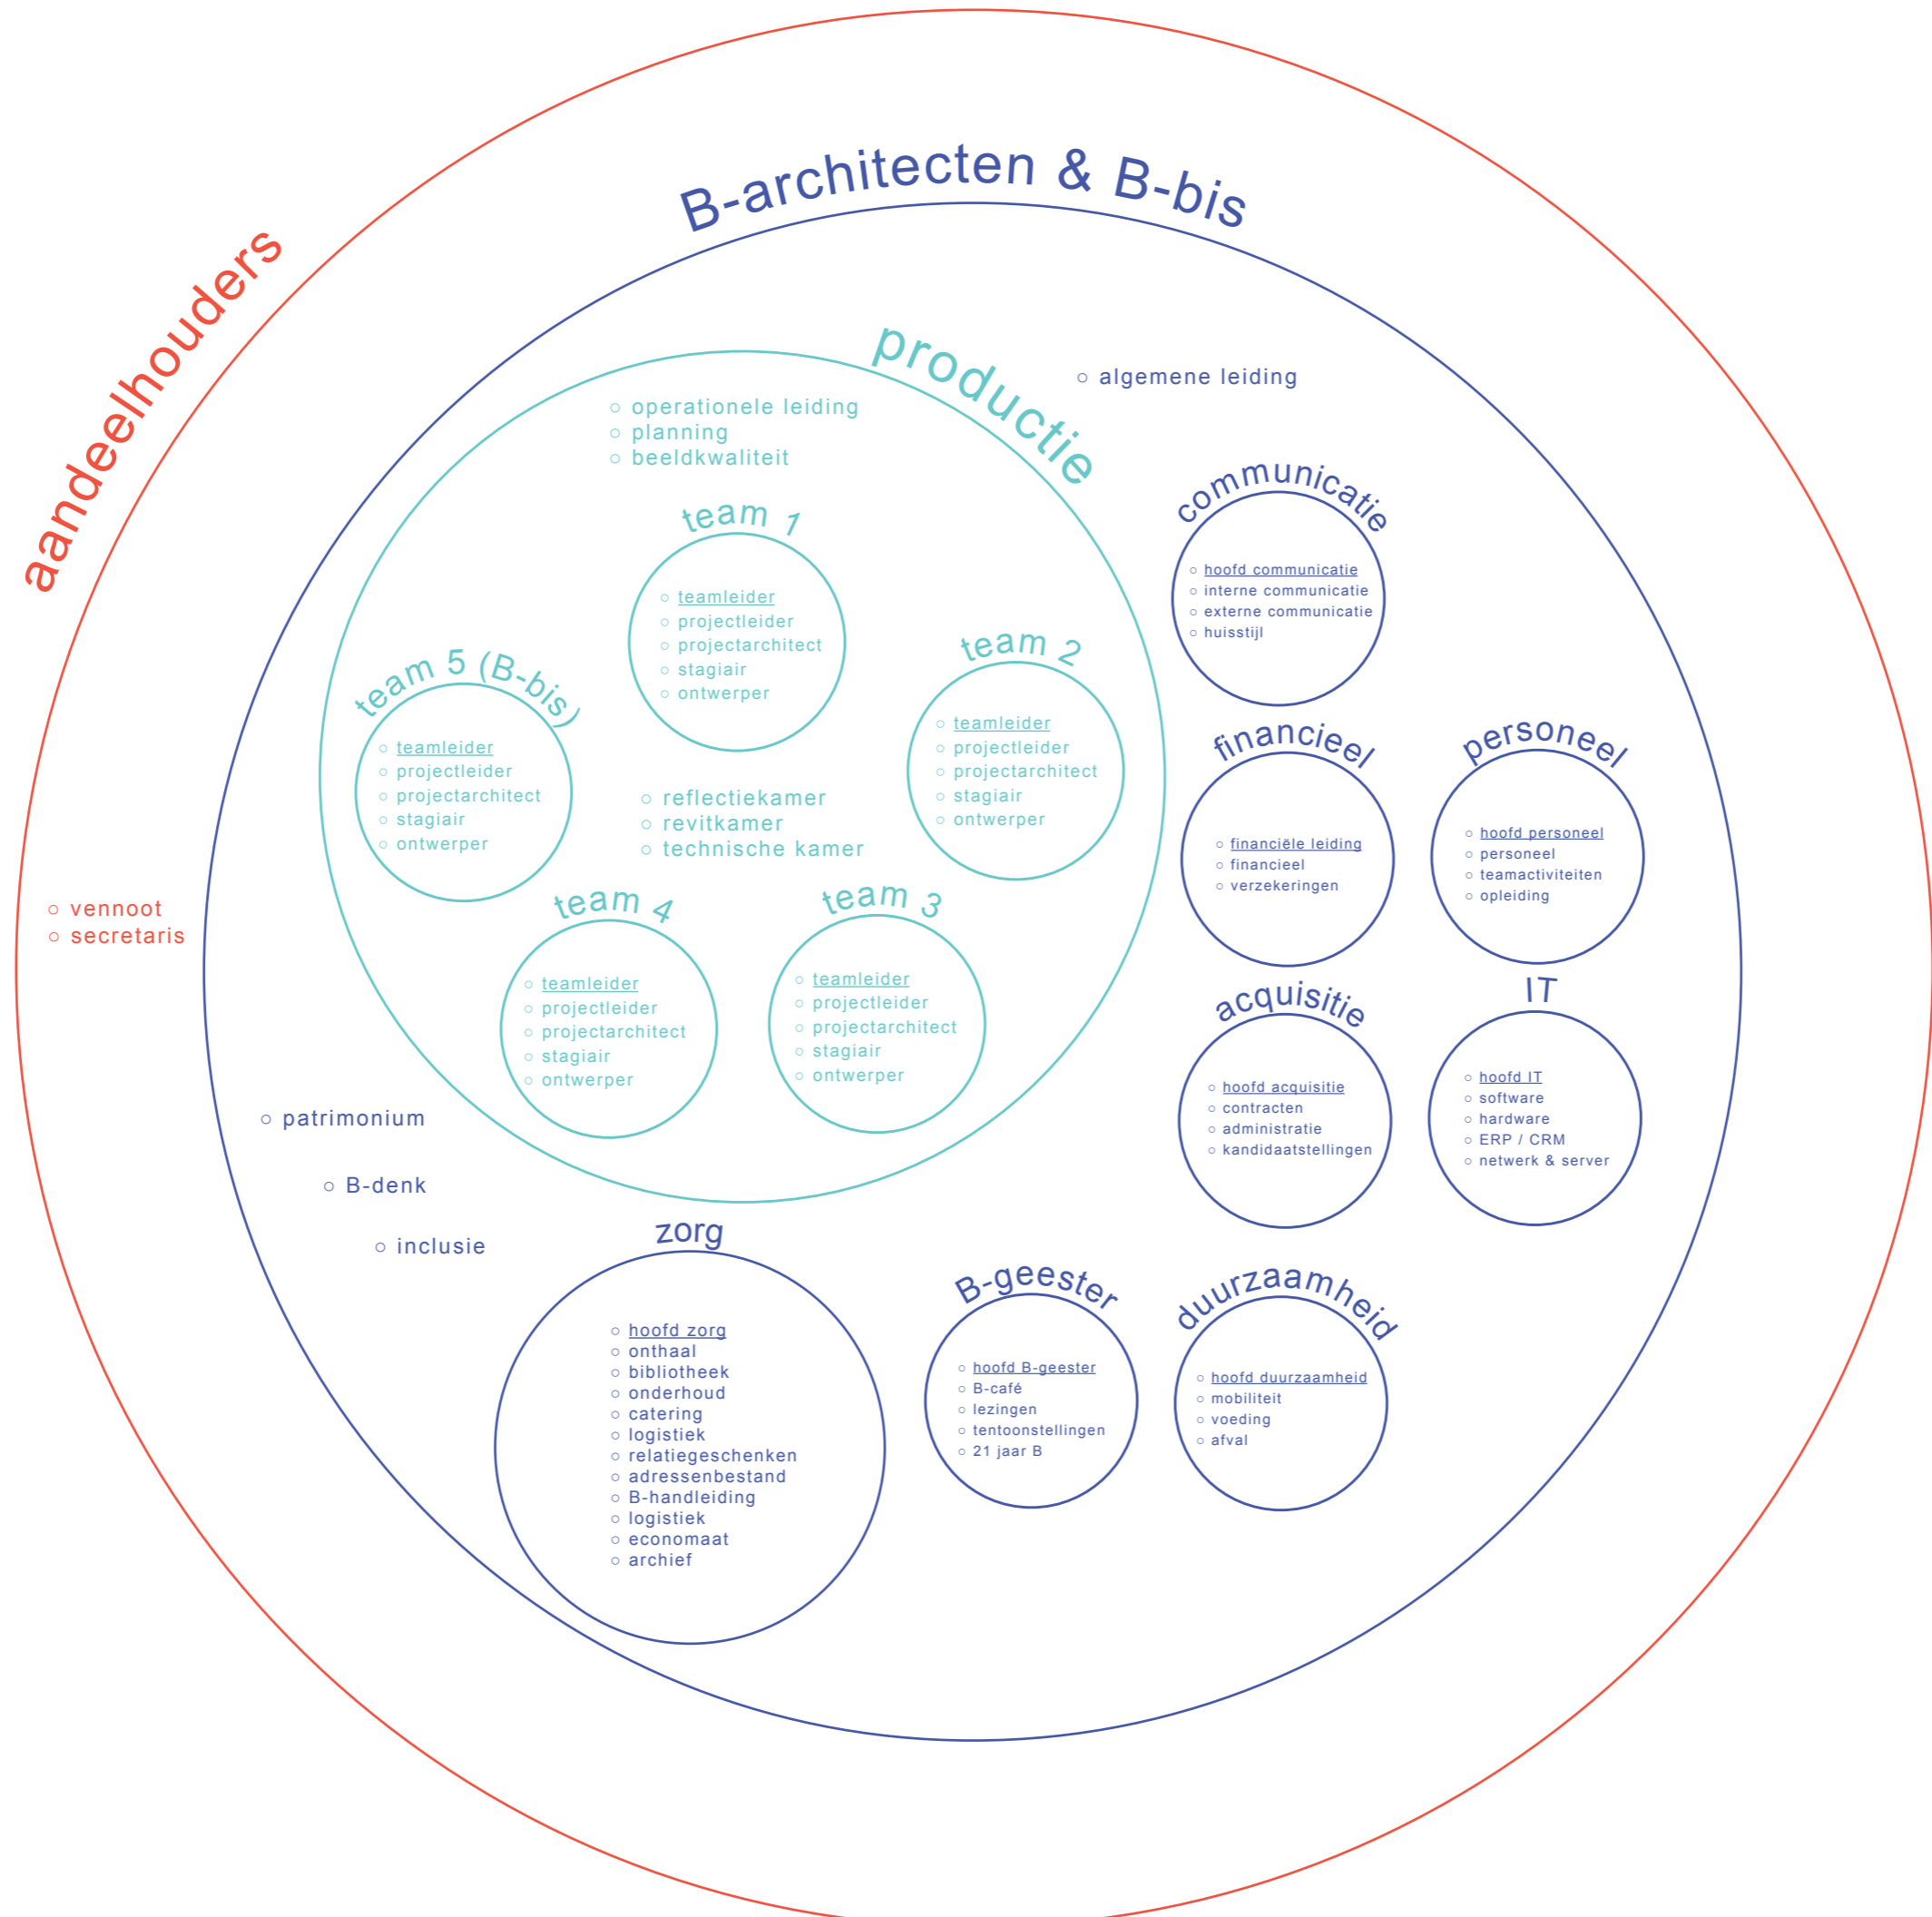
aandeelhouders

B-architecten & B-bis

productie

○ algemene leiding

○ operationele leiding
○ planning
○ beeldkwaliteit

team 1
○ teamleider
○ projectleider
○ projectarchitect
○ stagiair
○ ontwerper

team 2
○ teamleider
○ projectleider
○ projectarchitect
○ stagiair
○ ontwerper

team 5 (B-bis)
○ teamleider
○ projectleider
○ projectarchitect
○ stagiair
○ ontwerper

○ reflectiekamer
○ revitkamer
○ technische kamer

team 4
○ teamleider
○ projectleider
○ projectarchitect
○ stagiair
○ ontwerper

team 3
○ teamleider
○ projectleider
○ projectarchitect
○ stagiair
○ ontwerper

communicatie
○ hoofd communicatie
○ interne communicatie
○ externe communicatie
○ huisstijl

financieel
○ financiële leiding
○ financieel
○ verzekeringen

personeel
○ hoofd personeel
○ personeel
○ teamactiviteiten
○ opleiding

acquisitie
○ hoofd acquisitie
○ contracten
○ administratie
○ kandidaatstellingen

IT
○ hoofd IT
○ software
○ hardware
○ ERP / CRM
○ netwerk & server

○ vennoot
○ secretaris

○ patrimonium

○ B-denk

○ inclusie

zorg
○ hoofd zorg
○ onthaal
○ bibliotheek
○ onderhoud
○ catering
○ logistiek
○ relatiegeschenken
○ adressenbestand
○ B-handleiding
○ logistiek
○ economaat
○ archief

B-geester
○ hoofd B-geester
○ B-café
○ lezingen
○ tentoonstellingen
○ 21 jaar B

duurzaamheid
○ hoofd duurzaamheid
○ mobiliteit
○ voeding
○ afval